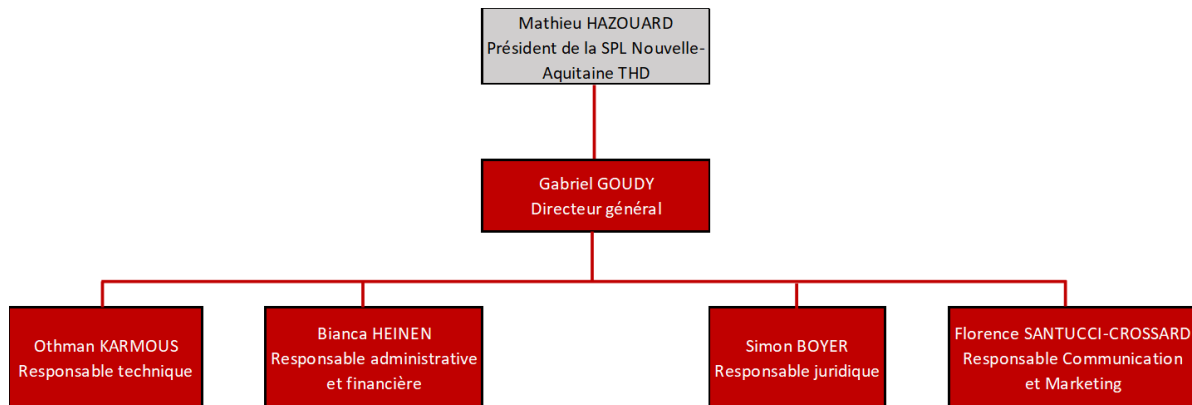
Mathieu HAZOUARD
Président de la SPL Nouvelle-Aquitaine THD

Gabriel GOUDY
Directeur général

Othman KARMOUS
Responsable technique

Bianca HEINEN
Responsable administrative et financière

Simon BOYER
Responsable juridique

Florence SANTUCCI-CROSSARD
Responsable Communication et Marketing